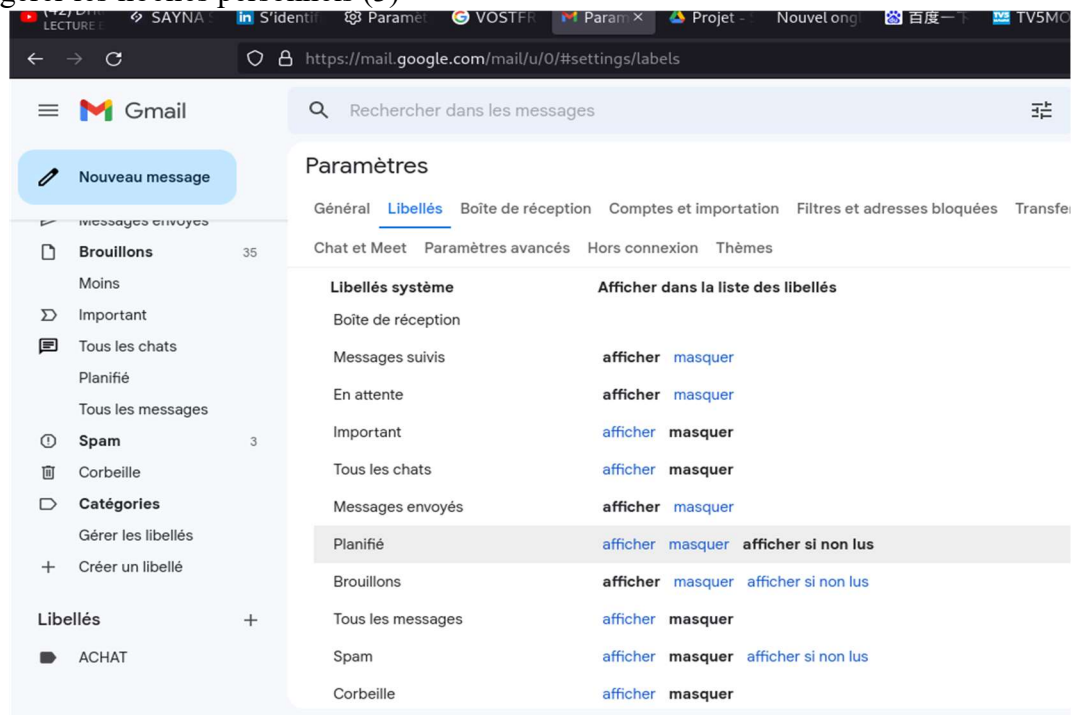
gérer les fichier personnel (3)

LECTURE SAYNA S'identif Paramet VOSTFR Param × Projet - Nouvel ongl 百度一下 TV5MO

https://mail.google.com/mail/u/0/#settings/labels

Gmail

Rechercher dans les messages

Nouveau message

Messages envoyés

Brouillons 35

Moins

Important

Tous les chats

Planifié

Tous les messages

Spam 3

Corbeille

Catégories

Gérer les libellés

Créer un libellé

Libellés +

ACHAT

Paramètres

Général Libellés Boîte de réception Comptes et importation Filtres et adresses bloquées Transfe

Chat et Meet Paramètres avancés Hors connexion Thèmes

| Libellés système | Afficher dans la liste des libellés |
|---|---|
| Boîte de réception | |
| Messages suivis | afficher masquer |
| En attente | afficher masquer |
| Important | afficher masquer |
| Tous les chats | afficher masquer |
| Messages envoyés | afficher masquer |
| Planifié | afficher masquer afficher si non lus |
| Brouillons | afficher masquer afficher si non lus |
| Tous les messages | afficher masquer |
| Spam | afficher masquer afficher si non lus |
| Corbeille | afficher masquer |